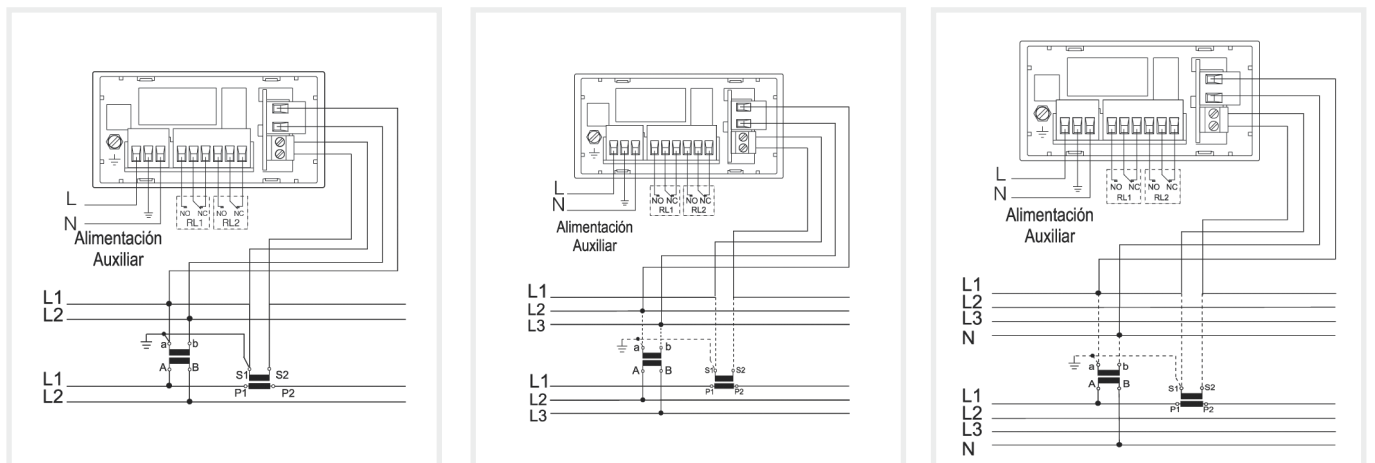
L
N
NO NC
RL1
NO NC
RL2
Alimentación Auxiliar
L1
L2
a
b
A
B
S1
S2
P1
P2
L1
L2

L
N
NO NC
RL1
NO NC
RL2
Alimentación Auxiliar
L1
L2
L3
a
b
A
B
S1
S2
P1
P2
L1
L2
L3

L
N
NO NC
RL1
NO NC
RL2
Alimentación Auxiliar
L1
L2
L3
N
a
b
A
B
S1
S2
P1
P2
L1
L2
L3
N